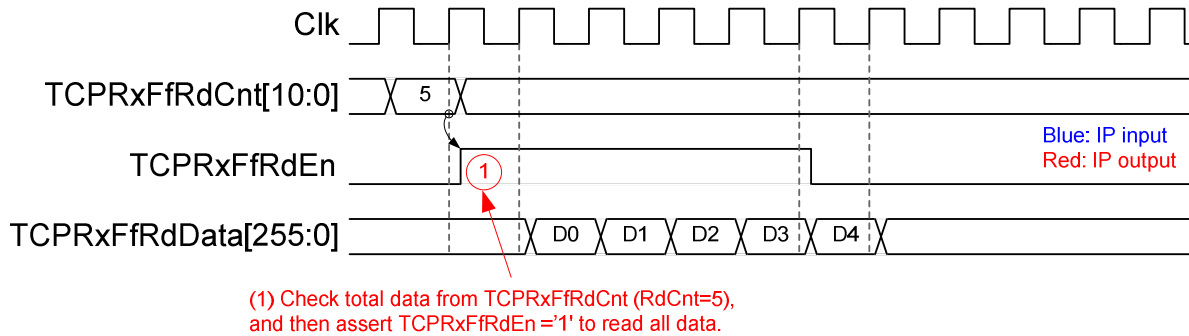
Clk

TCPRxFfRdCnt[10:0]
5

TCPRxFfRdEn
1

Blue: IP input
Red: IP output

TCPRxFfRdData[255:0]
D0
D1
D2
D3
D4

(1) Check total data from TCPRxFfRdCnt (RdCnt=5),
and then assert TCPRxFfRdEn ='1' to read all data.